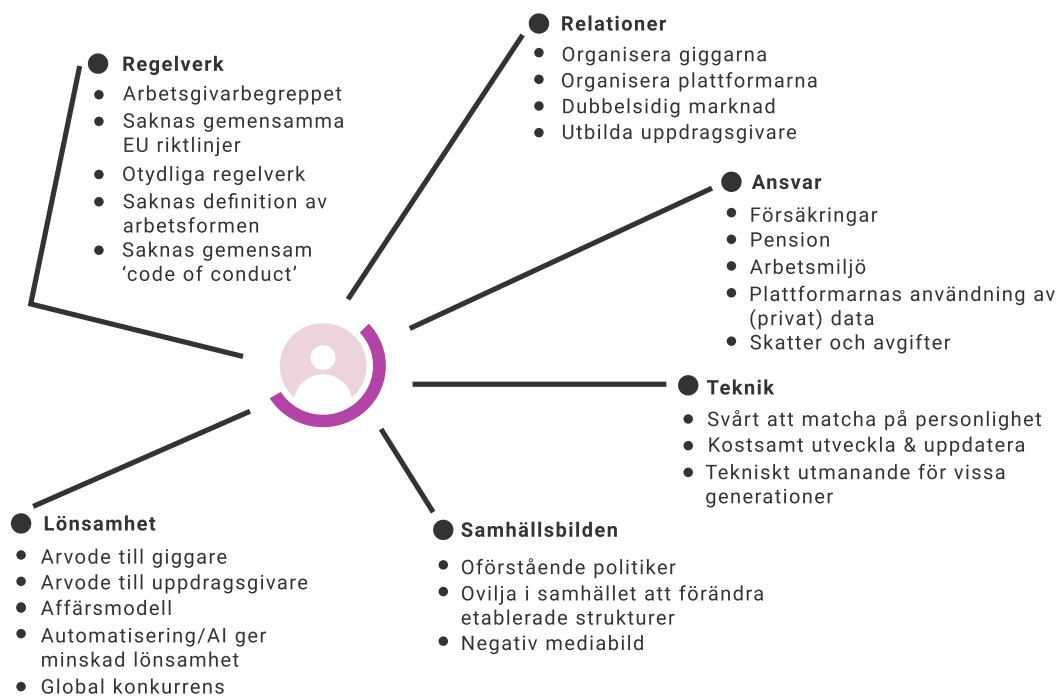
Regelverk
- Arbetsgivarbegreppet
- Saknas gemensamma EU riktlinjer
- Otydliga regelverk
- Saknas definition av arbetsformen
- Saknas gemensam 'code of conduct'

Relationer
- Organisera giggarna
- Organisera plattformarna
- Dubbelsidig marknad
- Utbilda uppdragsgivare

Ansvar
- Försäkringar
- Pension
- Arbetsmiljö
- Plattformarnas användning av (privat) data
- Skatter och avgifter

Teknik
- Svårt att matcha på personlighet
- Kostsamt utveckla & uppdatera
- Tekniskt utmanande för vissa generationer

Samhällsbilden
- Oförstående politiker
- Ovilja i samhället att förändra etablerade strukturer
- Negativ mediabild

Lönsamhet
- Arvode till giggare
- Arvode till uppdragsgivare
- Affärsmodell
- Automatisering/AI ger minskad lönsamhet
- Global konkurrens